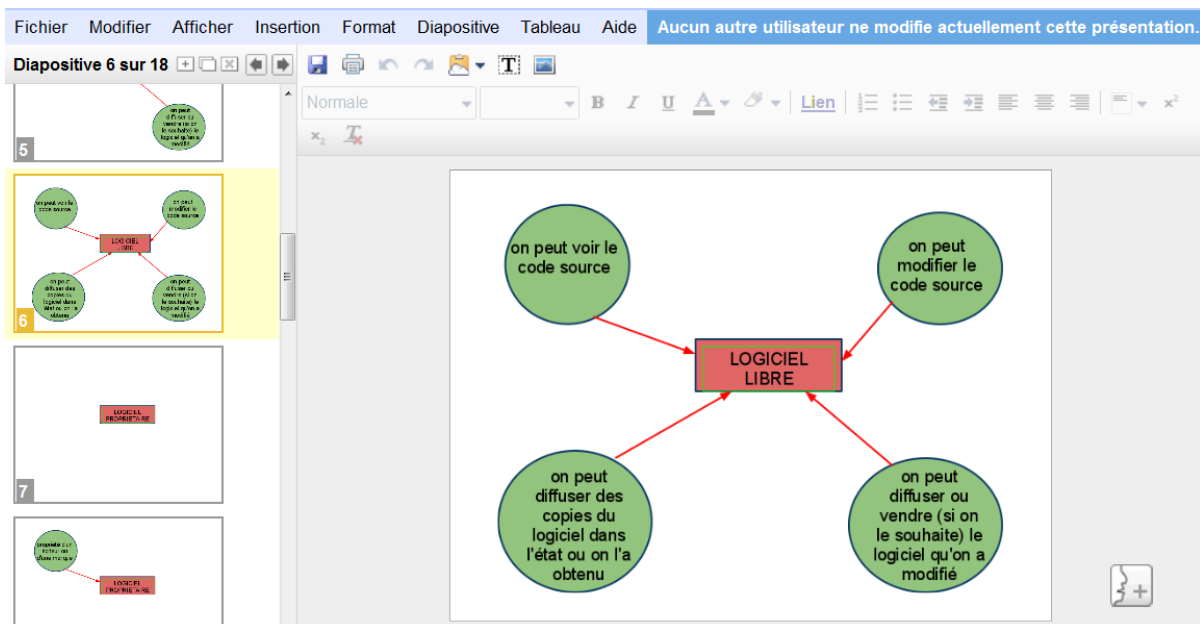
Fichier Modifier Afficher Insertion Format Diapositive Tableau Aide Aucun autre utilisateur ne modifie actuellement cette présentation.

Diapositive 6 sur 18

Normale

Lien

5

on peut diffuser ou vendre (si on le souhaite) le logiciel qu'on a modifié

6

on peut voir le code source

on peut modifier le code source

LOGICIEL LIBRE

on peut diffuser des copies du logiciel dans l'état ou on l'a obtenu

on peut diffuser ou vendre (si on le souhaite) le logiciel qu'on a modifié

7

LOGICIEL PROPRIETAIRE

propriété d'un éditeur ou d'une marque

LOGICIEL PROPRIETAIRE

on peut voir le code source

on peut modifier le code source

LOGICIEL LIBRE

on peut diffuser des copies du logiciel dans l'état ou on l'a obtenu

on peut diffuser ou vendre (si on le souhaite) le logiciel qu'on a modifié